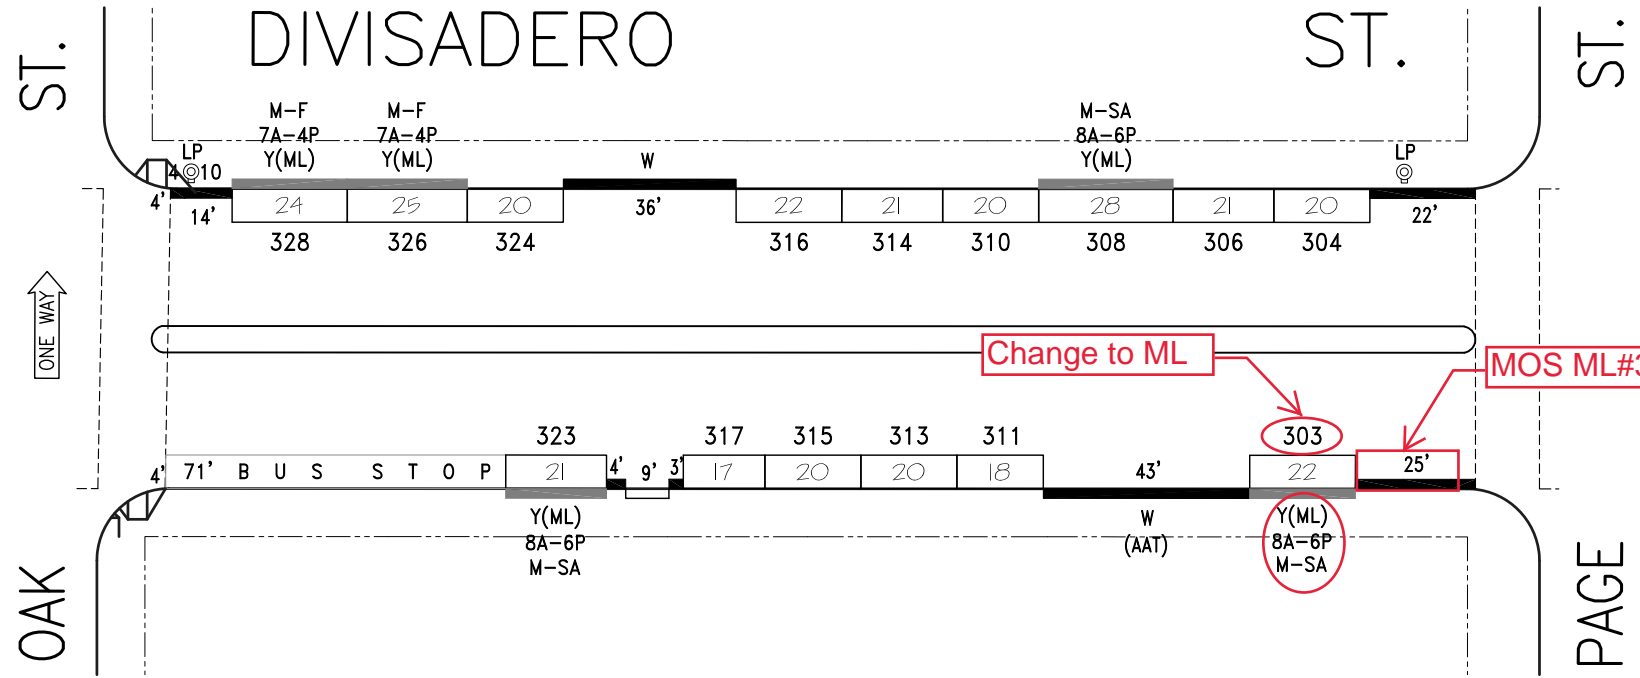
ST.

DIVISADERO ST.

ST.

M–F
7A–4P
Y(ML)

M–F
7A–4P
Y(ML)

M–SA
8A–6P
Y(ML)

LP
4 10

W

LP

4'
14'

24 25 20

36'

22 21 20 28 21 20

22'

328 326 324 316 314 310 308 306 304

ONE WAY

Change to ML

MOS ML#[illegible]

323 317 315 313 311 303

4' 71' B U S S T O P 21 4' 9' 3' 17 20 20 18 43' 22 25'

Y(ML)
8A–6P
M–SA

W
(AAT)

Y(ML)
8A–6P
M–SA

OAK

PAGE